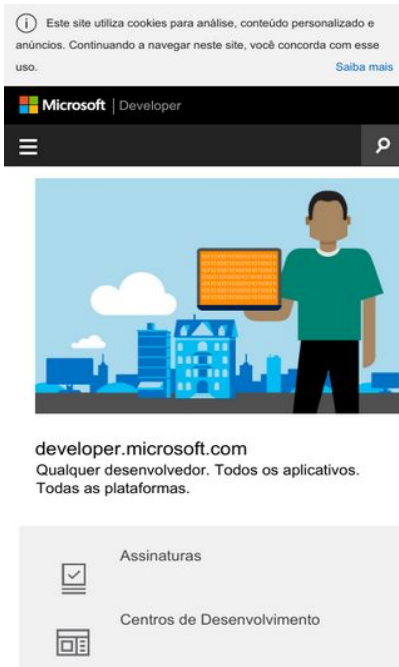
Este site utiliza cookies para análise, conteúdo personalizado e anúncios. Continuando a navegar neste site, você concorda com esse uso.

Saiba mais

Microsoft | Developer

developer.microsoft.com
Qualquer desenvolvedor. Todos os aplicativos. Todas as plataformas.

Assinaturas

Centros de Desenvolvimento